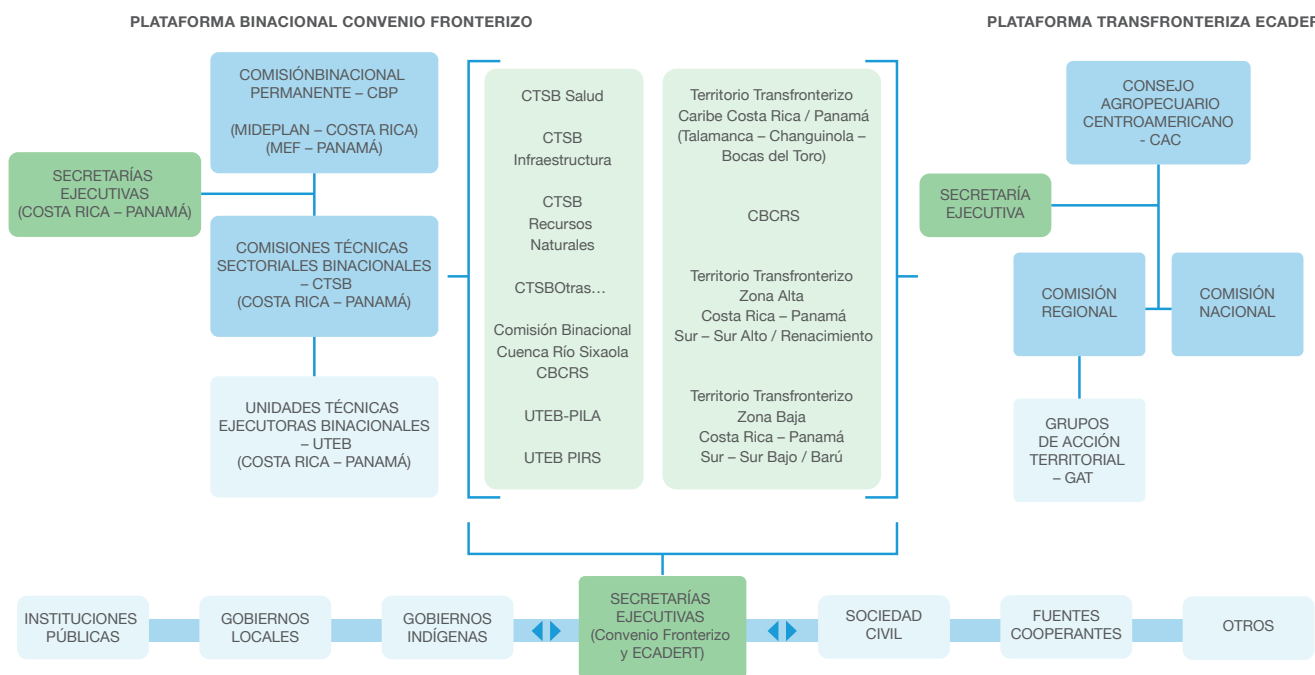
PLATAFORMA BINACIONAL CONVENIO FRONTERIZO

PLATAFORMA TRANSFRONTERIZA ECADER

COMISIÓNBINACIONAL PERMANENTE – CBP

(MIDEPLAN – COSTA RICA)
(MEF – PANAMÁ)

SECRETARÍAS EJECUTIVAS (COSTA RICA – PANAMÁ)

COMISIONES TÉCNICAS SECTORIALES BINACIONALES – CTSB (COSTA RICA – PANAMÁ)

UNIDADES TÉCNICAS EJECUTORAS BINACIONALES – UTEB (COSTA RICA – PANAMÁ)

CTSB Salud

CTSB Infraestructura

CTSB Recursos Naturales

CTSBOtras…

Comisión Binacional Cuenca Río Sixaola CBCRS

UTEB-PILA

UTEB PIRS

Territorio Transfronterizo Caribe Costa Rica / Panamá (Talamanca – Changuinola – Bocas del Toro)

CBCRS

Territorio Transfronterizo Zona Alta Costa Rica – Panamá Sur – Sur Alto / Renacimiento

Territorio Transfronterizo Zona Baja Costa Rica – Panamá Sur – Sur Bajo / Barú

CONSEJO AGROPECUARIO CENTROAMERICANO - CAC

SECRETARÍA EJECUTIVA

COMISIÓN REGIONAL

COMISIÓN NACIONAL

GRUPOS DE ACCIÓN TERRITORIAL – GAT

INSTITUCIONES PÚBLICAS

GOBIERNOS LOCALES

GOBIERNOS INDÍGENAS

SECRETARÍAS EJECUTIVAS (Convenio Fronterizo y ECADERT)

SOCIEDAD CIVIL

FUENTES COOPERANTES

OTROS